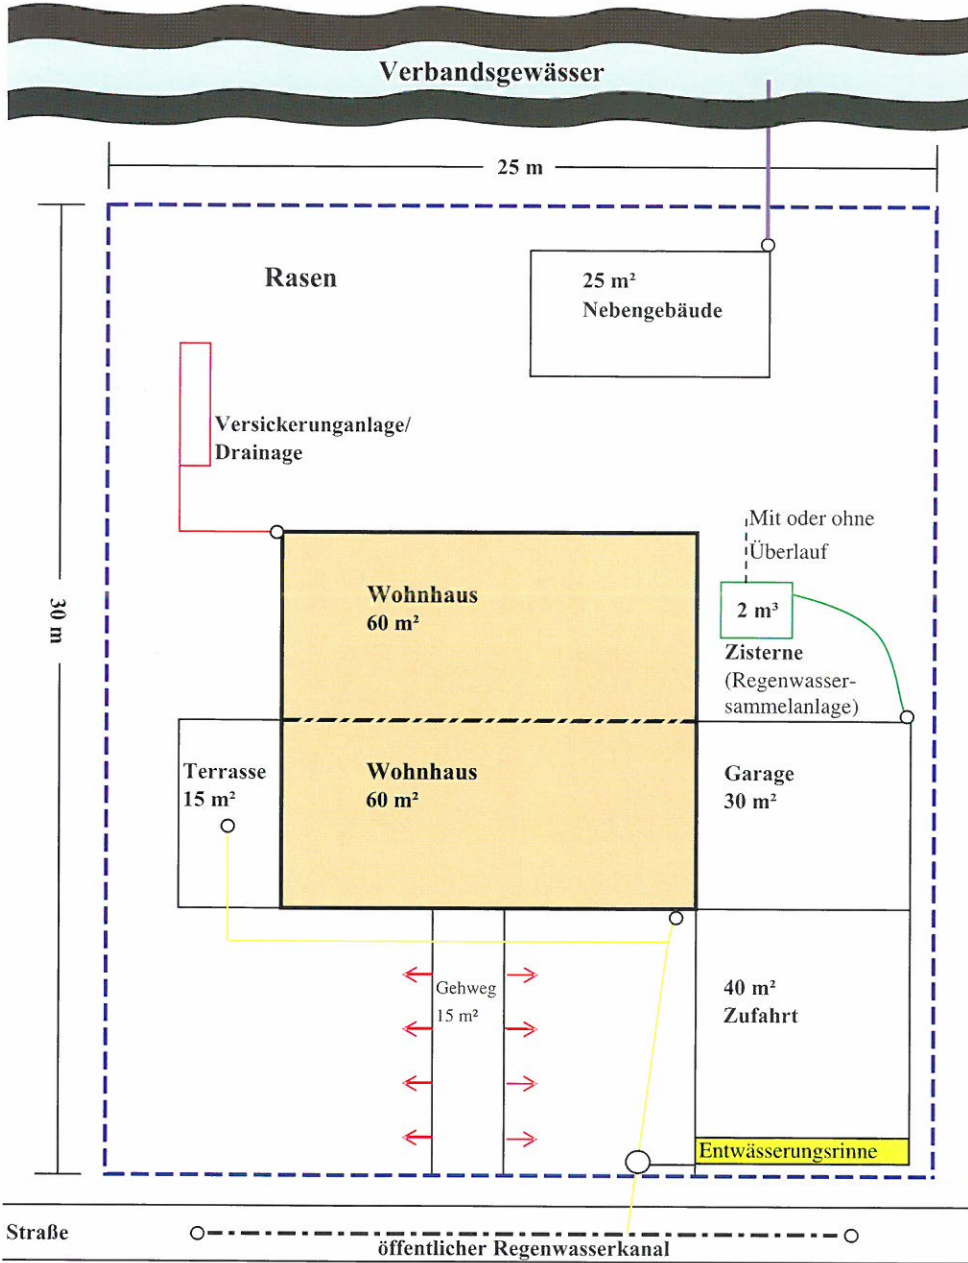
Verbandsgewässer

25 m

30 m

Rasen

25 m²
Nebengebäude

Versickerunganlage/
Drainage

Mit oder ohne
Überlauf

2 m³

Zisterne
(Regenwassersammelanlage)

Wohnhaus
60 m²

Wohnhaus
60 m²

Terrasse
15 m²

Garage
30 m²

Gehweg
15 m²

40 m²
Zufahrt

Entwässerungsrinne

Straße

öffentlicher Regenwasserkanal